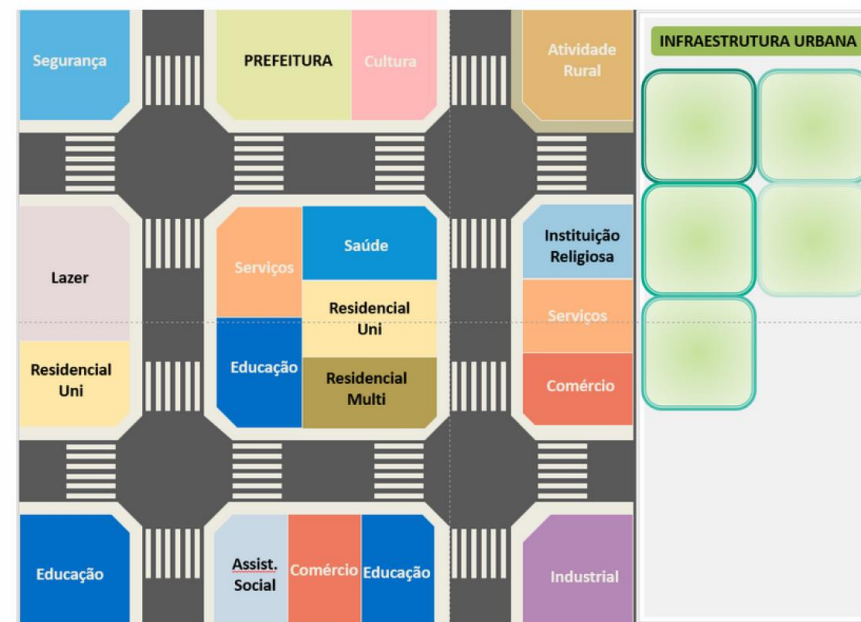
Segurança

PREFEITURA

Cultura

Atividade Rural

INFRAESTRUTURA URBANA

Lazer

Serviços

Saúde

Instituição Religiosa

Residencial Uni

Serviços

Residencial Uni

Educação

Residencial Multi

Comércio

Educação

Assist. Social

Comércio

Educação

Industrial